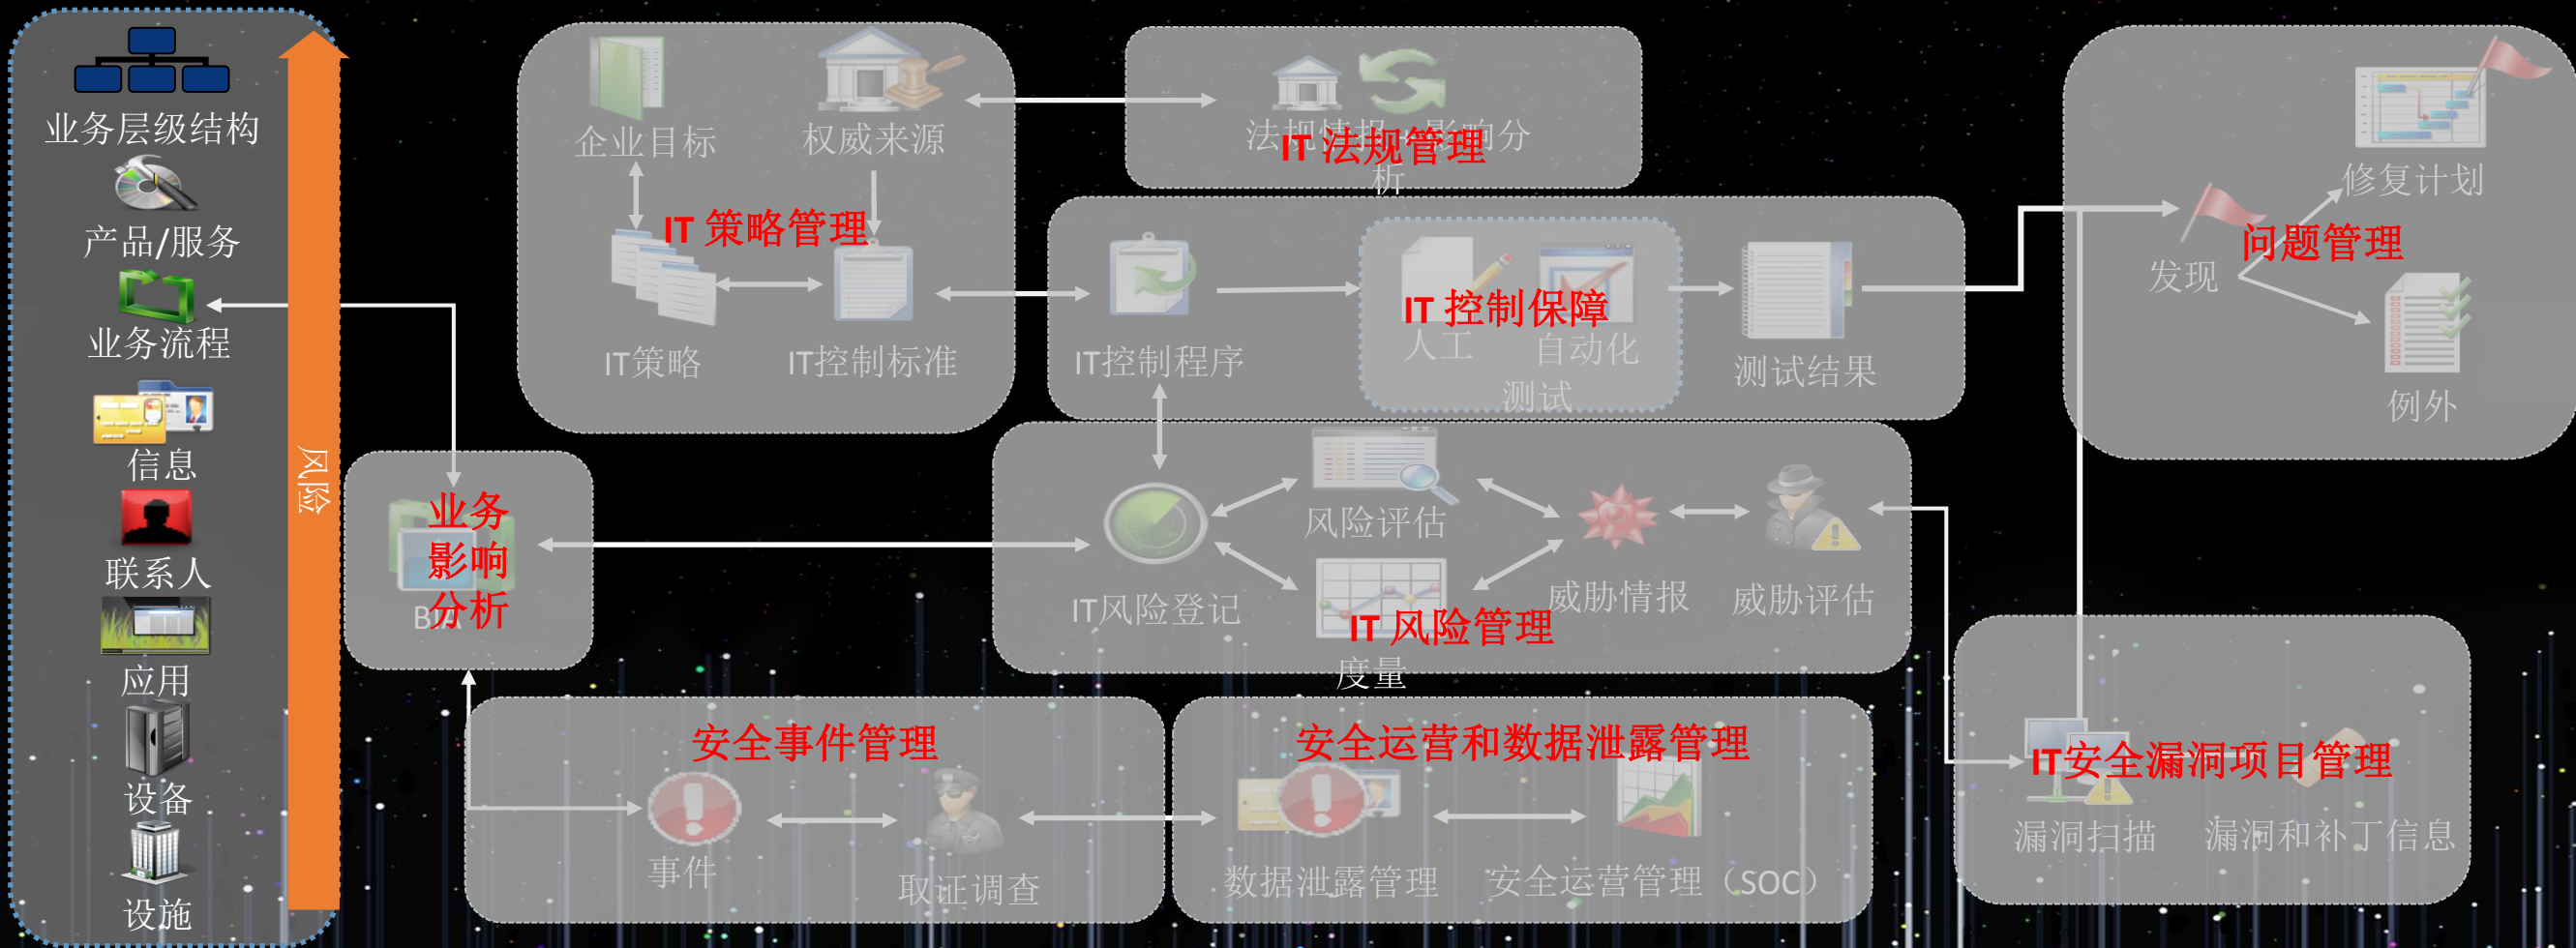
业务层级结构
产品/服务
业务流程
信息
联系人
应用
设备
设施

风险

企业目标
权威来源
IT 策略管理
IT策略
IT控制标准

法规情报
影响分析
IT 法规管理

IT控制程序
IT 控制保障
人工
自动化
测试
测试结果

发现
修复计划
问题管理
例外

业务影响分析
BIA

IT风险登记
风险评估
IT 风险管理
度量
威胁情报
威胁评估

安全事件管理
事件
取证调查

安全运营和数据泄露管理
数据泄露管理
安全运营管理（SOC）

IT安全漏洞项目管理
漏洞扫描
漏洞和补丁信息